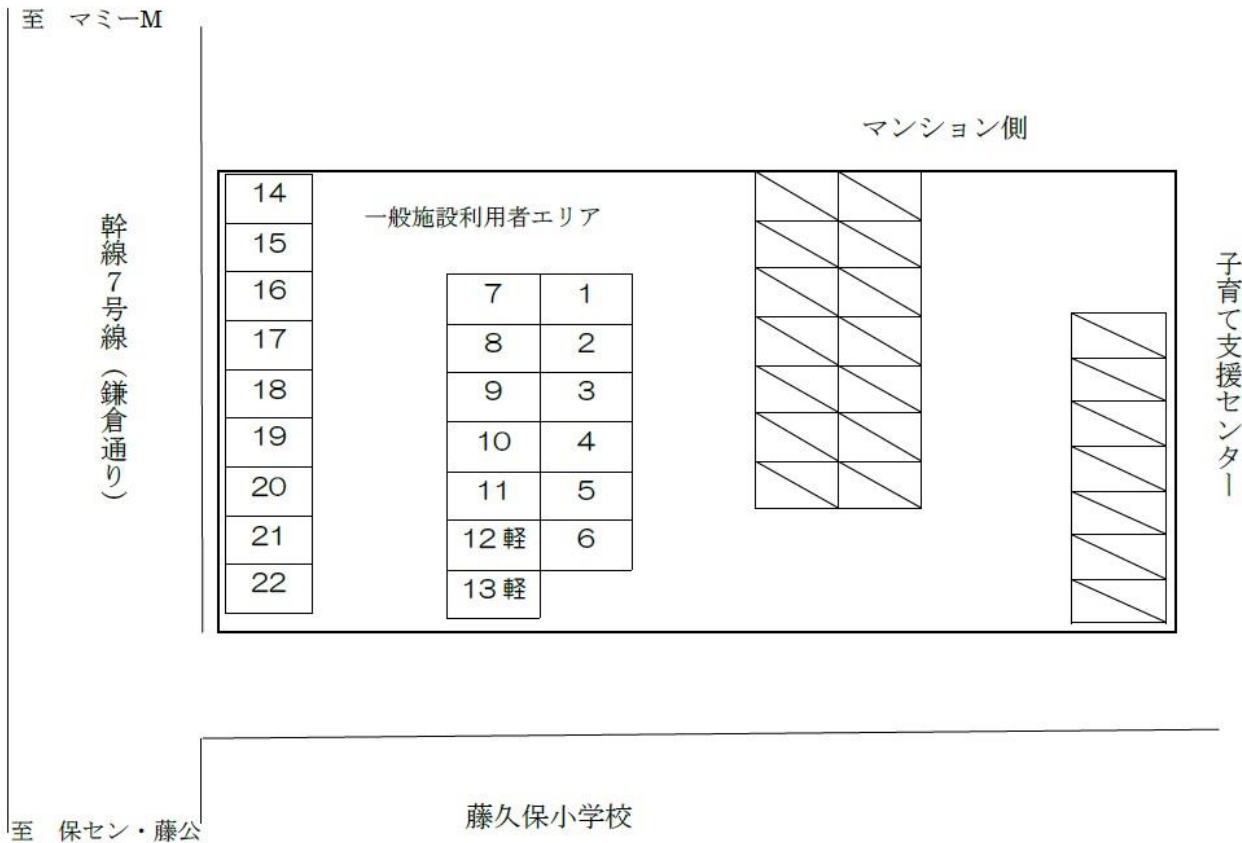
至　マミーM

マンション側

幹線7号線（鎌倉通り）

一般施設利用者エリア

| 14 |
|---|
| 15 |
| 16 |
| 17 |
| 18 |
| 19 |
| 20 |
| 21 |
| 22 |

| 7 | 1 |
|---|---|
| 8 | 2 |
| 9 | 3 |
| 10 | 4 |
| 11 | 5 |
| 12軽 | 6 |
| 13軽 | |

子育て支援センター

至　保セン・藤公

藤久保小学校